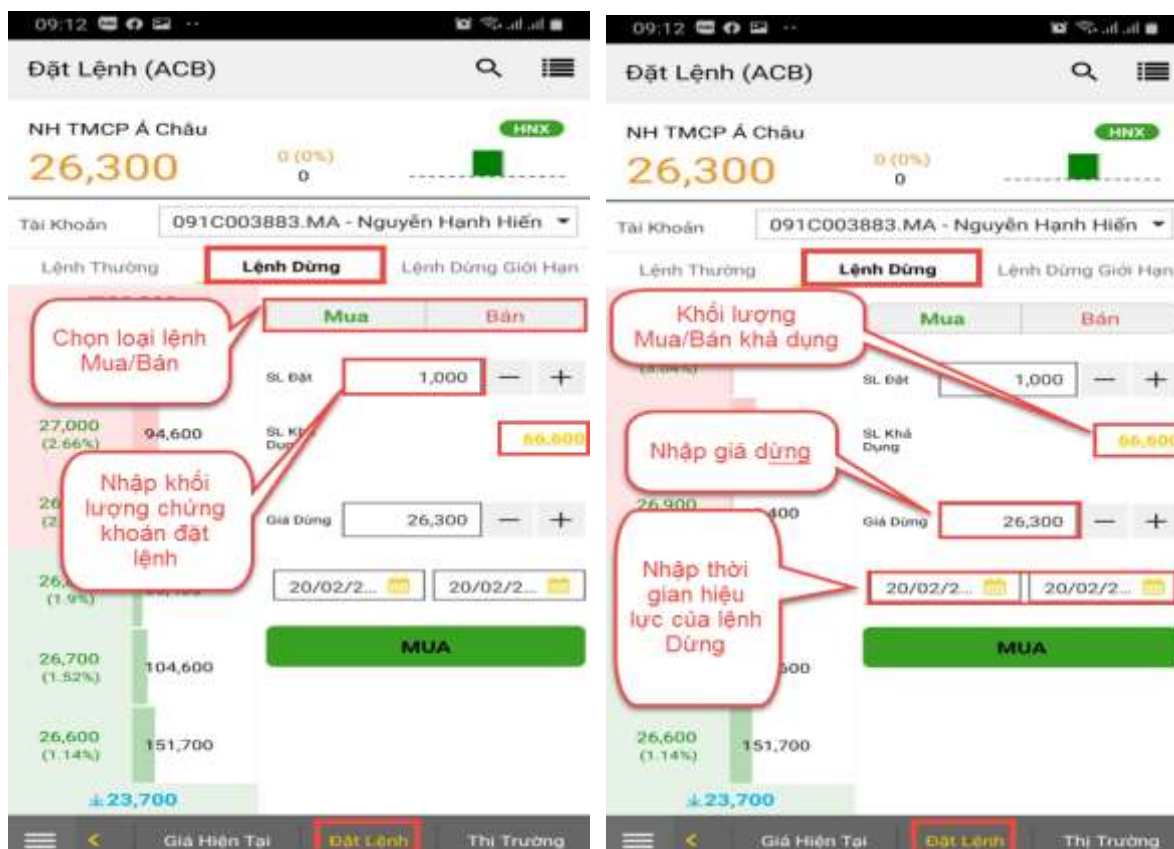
09:12

Đặt Lệnh (ACB)

NH TMCP Á Châu
HNX
26,300
0 (0%)
0

Tài Khoản 091C003883.MA - Nguyễn Hạnh Hiến

Lệnh Thường Lệnh Dừng Lệnh Dừng Giới Hạn

Chọn loại lệnh Mua/Bán

Mua Bán

SL Đặt 1,000 — +

27,000 (2.66%) 94,600

SL Khả Dụng 66,600

Nhập khối lượng chứng khoán đặt lệnh

Giá Dừng 26,300 — +

20/02/2... 20/02/2...

MUA

26,700 (1.52%) 104,600

26,600 (1.14%) 151,700

23,700

Giá Hiện Tại Đặt Lệnh Thị Trường

09:12

Đặt Lệnh (ACB)

NH TMCP Á Châu
HNX
26,300
0 (0%)
0

Tài Khoản 091C003883.MA - Nguyễn Hạnh Hiến

Lệnh Thường Lệnh Dừng Lệnh Dừng Giới Hạn

Khối lượng Mua/Bán khả dụng

Mua Bán

SL Đặt 1,000 — +

SL Khả Dụng 66,600

Nhập giá dừng

26,900 400

Giá Dừng 26,300 — +

Nhập thời gian hiệu lực của lệnh Dừng

20/02/2... 20/02/2...

MUA

600

26,600 (1.14%) 151,700

23,700

Giá Hiện Tại Đặt Lệnh Thị Trường